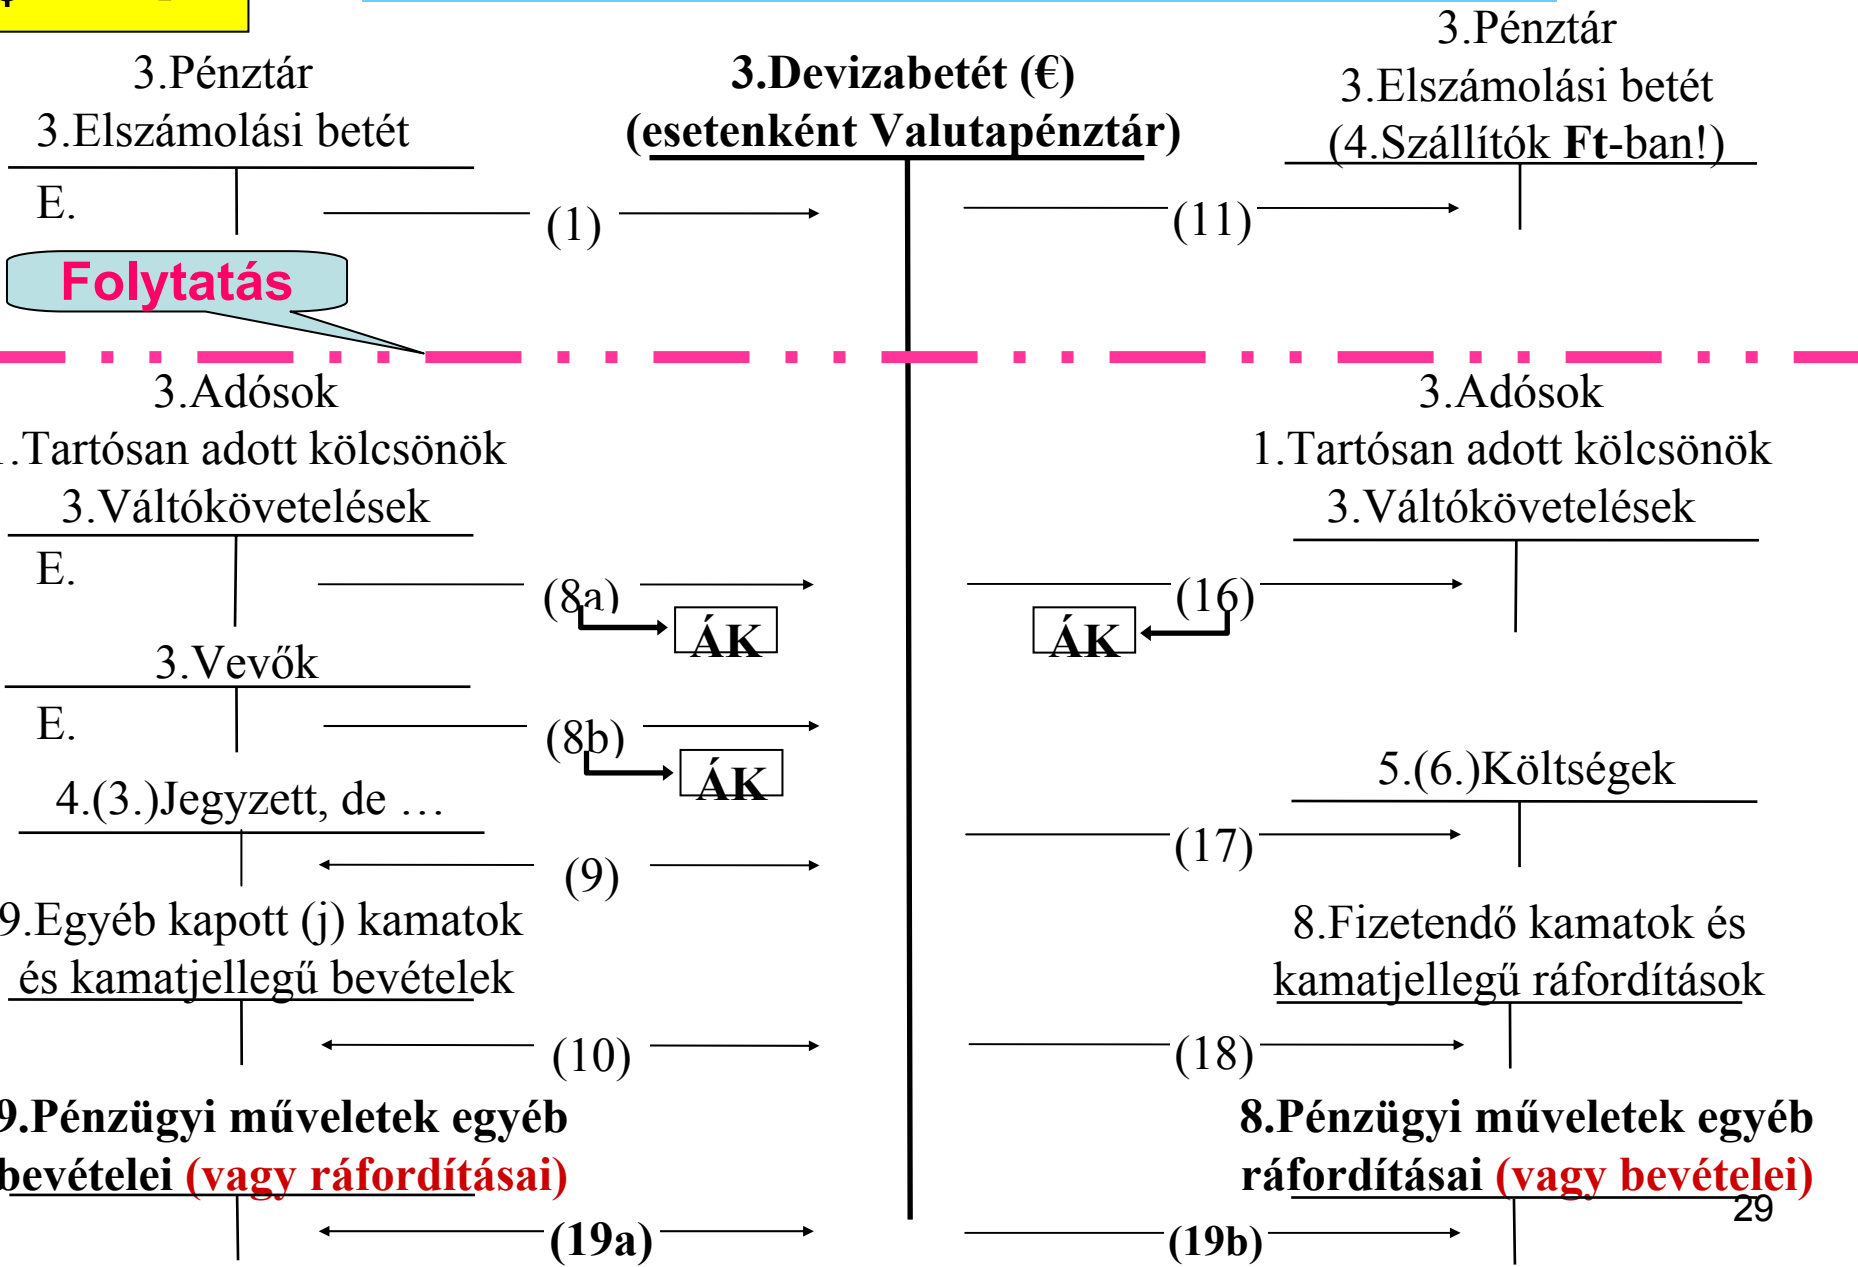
3.Pénztár
3.Elszámolási betét
E.

3.Devizabetét (€)
(esetenként Valutapénztár)

3.Pénztár
3.Elszámolási betét
(4.Szállítók **Ft**-ban!)

(1)

(11)

Folytatás

3.Adósok
.Tartósan adott kölcsönök
3.Váltókövetelések
E.

3.Adósok
1.Tartósan adott kölcsönök
3.Váltókövetelések

(8a)
ÁK

(16)
ÁK

3.Vevők
E.

(8b)
ÁK

5.(6.)Költségek

4.(3.)Jegyzett, de …

(17)

(9)

9.Egyéb kapott (j) kamatok és kamatjellegű bevételek

8.Fizetendő kamatok és kamatjellegű ráfordítások

(10)

(18)

9.Pénzügyi műveletek egyéb bevételei (vagy ráfordításai)

8.Pénzügyi műveletek egyéb ráfordításai (vagy bevételei)

29

(19a)

(19b)